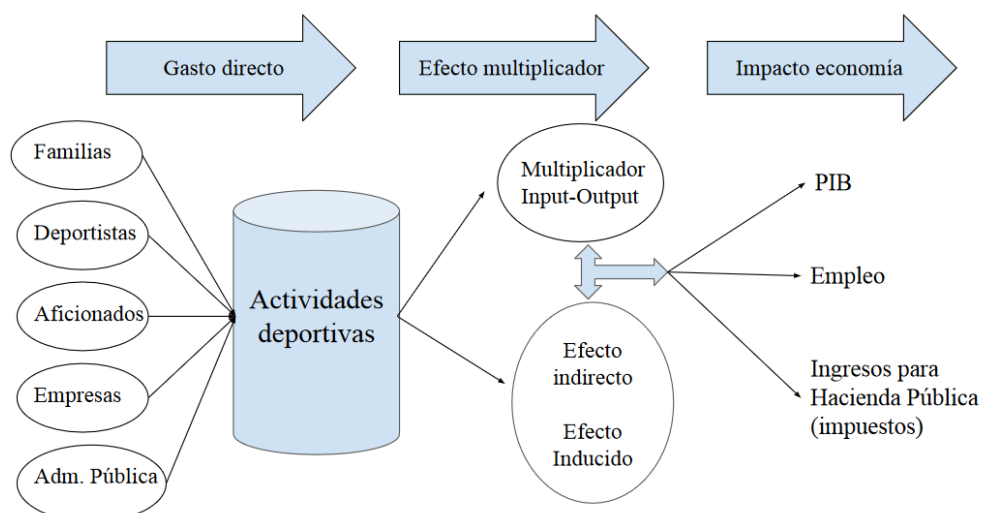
Gasto directo

Efecto multiplicador

Impacto economía

Familias

Deportistas

Aficionados

Empresas

Adm. Pública

Actividades deportivas

Multiplicador Input-Output

Efecto indirecto

Efecto Inducido

PIB

Empleo

Ingresos para Hacienda Pública (impuestos)